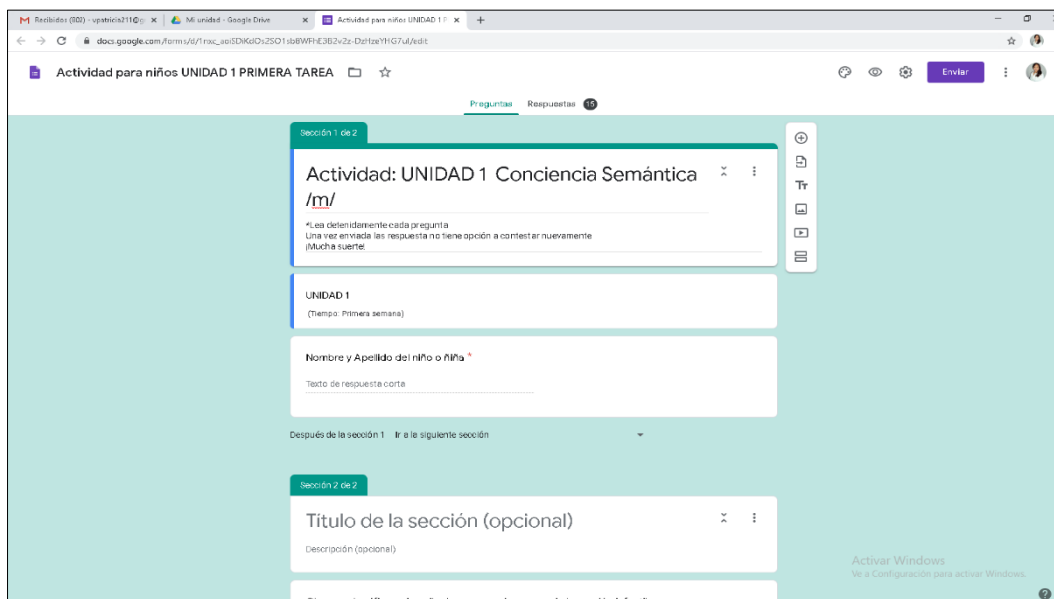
M Recibidos (802) - upatricia211@g × | Mi unidad - Google Drive × | Actividad para niños UNIDAD 1 P × | +

docs.google.com/forms/d/1nxc_aoSDiKdOs2SO1sbBWFhE3B2vZz-DzHzeYHG7ul/edit

Actividad para niños UNIDAD 1 PRIMERA TAREA

Enviar

Preguntas Respuestas 15

Sección 1 de 2

Actividad: UNIDAD 1 Conciencia Semántica /m/

*Lea detenidamente cada pregunta
Una vez enviada las respuesta no tiene opción a contestar nuevamente
¡Mucha suerte!

UNIDAD 1
(Tiempo: Primera semana)

Nombre y Apellido del niño o Niña *

Texto de respuesta corta

Después de la sección 1 Ir a la siguiente sección

Sección 2 de 2

Título de la sección (opcional)

Descripción (opcional)

Activar Windows
Ve a Configuración para activar Windows.